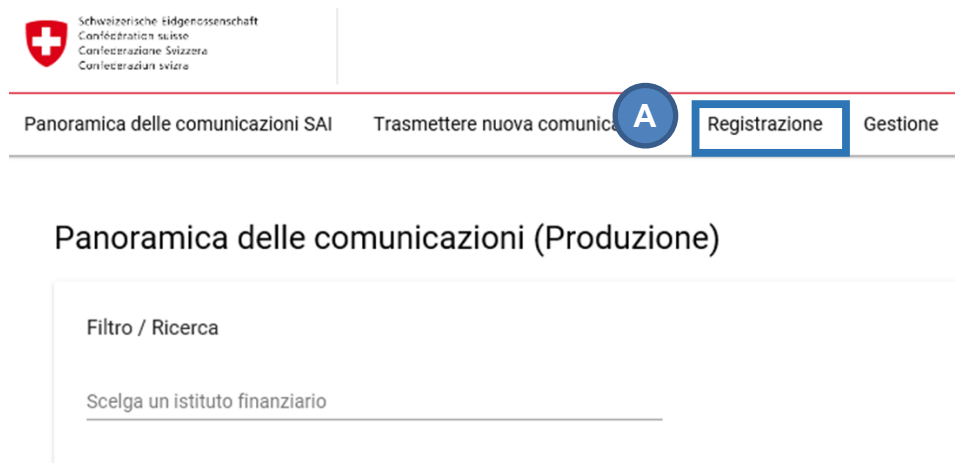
Schweizerische Eidgenossenschaft
Confédération suisse
Confederazione Svizzera
Confederaziun svizra

Panoramica delle comunicazioni SAI Trasmettere nuova comunica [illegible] A Registrazione Gestione

Panoramica delle comunicazioni (Produzione)

Filtro / Ricerca

Scelga un istituto finanziario